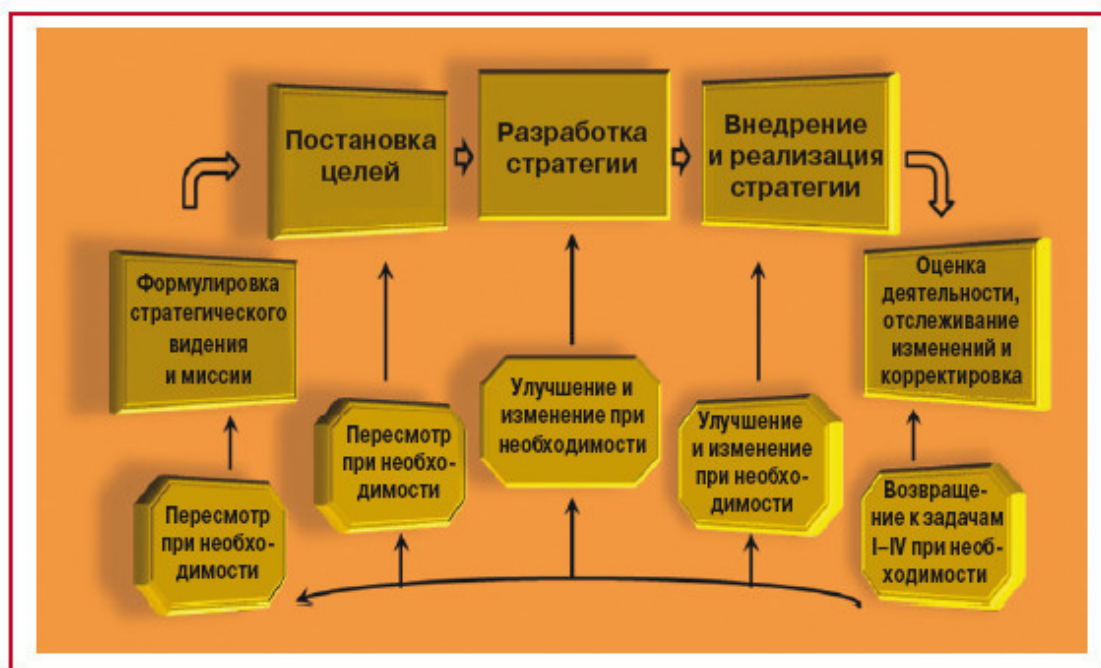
Постановка целей

Разработка стратегии

Внедрение и реализация стратегии

Формулировка стратегического видения и миссии

Оценка деятельности, отслеживание изменений и корректировка

Пересмотр при необходимости

Улучшение и изменение при необходимости

Улучшение и изменение при необходимости

Пересмотр при необходимости

Возвращение к задачам I–IV при необходимости